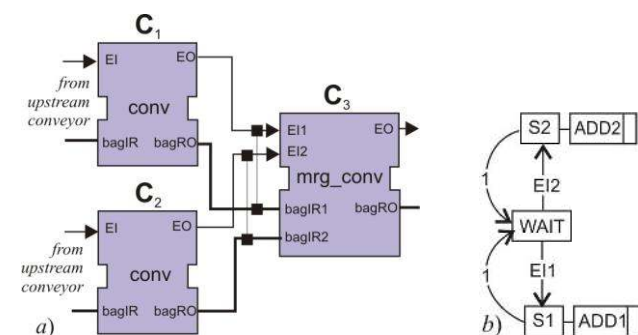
$C_1$

EI EO

from upstream conveyor

conv

bagIR bagRO

$C_2$

EI EO

from upstream conveyor

conv

bagIR bagRO

$C_3$

EI1 EO

EI2

mrg_conv

bagIR1 bagRO

bagIR2

a)

S2 ADD2

1

EI2

WAIT

1

EI1

S1 ADD1

b)